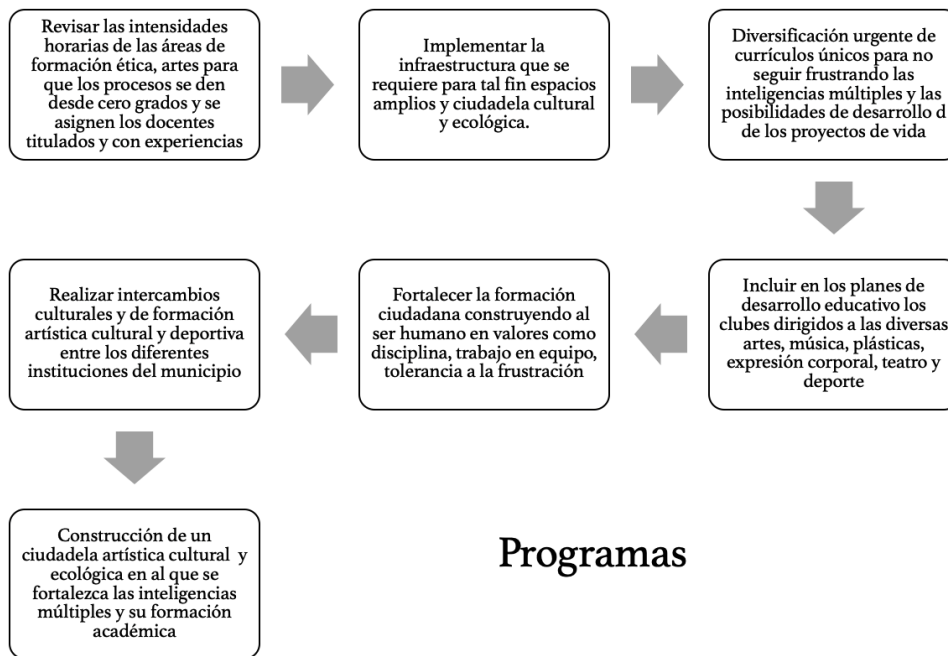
Revisar las intensidades horarias de las áreas de formación ética, artes para que los procesos se den desde cero grados y se asignen los docentes titulados y con experiencias

Implementar la infraestructura que se requiere para tal fin espacios amplios y ciudadela cultural y ecológica.

Diversificación urgente de currículos únicos para no seguir frustrando las inteligencias múltiples y las posibilidades de desarrollo d de los proyectos de vida

Incluir en los planes de desarrollo educativo los clubes dirigidos a las diversas artes, música, plásticas, expresión corporal, teatro y deporte

Fortalecer la formación ciudadana construyendo al ser humano en valores como disciplina, trabajo en equipo, tolerancia a la frustración

Realizar intercambios culturales y de formación artística cultural y deportiva entre los diferentes instituciones del municipio

Construcción de un ciudadela artística cultural y ecológica en al que se fortalezca las inteligencias múltiples y su formación académica

Programas